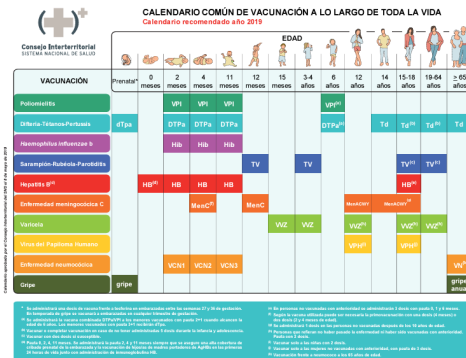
Consejo Interterritorial
SISTEMA NACIONAL DE SALUD

CALENDARIO COMÚN DE VACUNACIÓN A LO LARGO DE TODA LA VIDA
Calendario recomendado año 2019

EDAD

| VACUNACIÓN | Prenatal$^{(a)}$ | 0 meses | 2 meses | 4 meses | 11 meses | 12 meses | 15 meses | 3-4 años | 6 años | 12 años | 14 años | 15-18 años | 19-64 años | ≥ 65 |
|---|---|---|---|---|---|---|---|---|---|---|---|---|---|---|
| Poliomielitis | | | VPI | VPI | VPI | | | | VPI$^{(b)}$ | | | | | |
| Difteria-Tétanos-Pertussis | dTpa | | DTPa | DTPa | DTPa | | | | DTPa$^{(b)}$ | | Td | Td$^{(c)}$ | Td | |
| Haemophilus influenzae b | | | Hib | Hib | Hib | | | | | | | | | |
| Sarampión-Rubéola-Parotiditis | | | | | | TV | | TV | | | | TV$^{(c)}$ | | |
| Hepatitis B$^{(d)}$ | | HB$^{(d)}$ | HB | HB | HB | | | | | | | HB$^{(c)}$ | | |
| Enfermedad meningocócica C | | | | MenC$^{(f)}$ | | MenC | | | | MenACWY | | MenACWY | | |
| Varicela | | | | | | | VVZ | VVZ | | VVZ$^{(g)}$ | | VVZ$^{(c)}$ | | |
| Virus del Papiloma Humano | | | | | | | | | | VPH$^{(h)}$ | | VPH$^{(c)}$ | | |
| Enfermedad neumocócica | | | VCN1 | VCN2 | VCN3 | | | | | | | | | VN |
| Gripe | gripe | | | | | | | | | | | | | gripe anual |

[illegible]